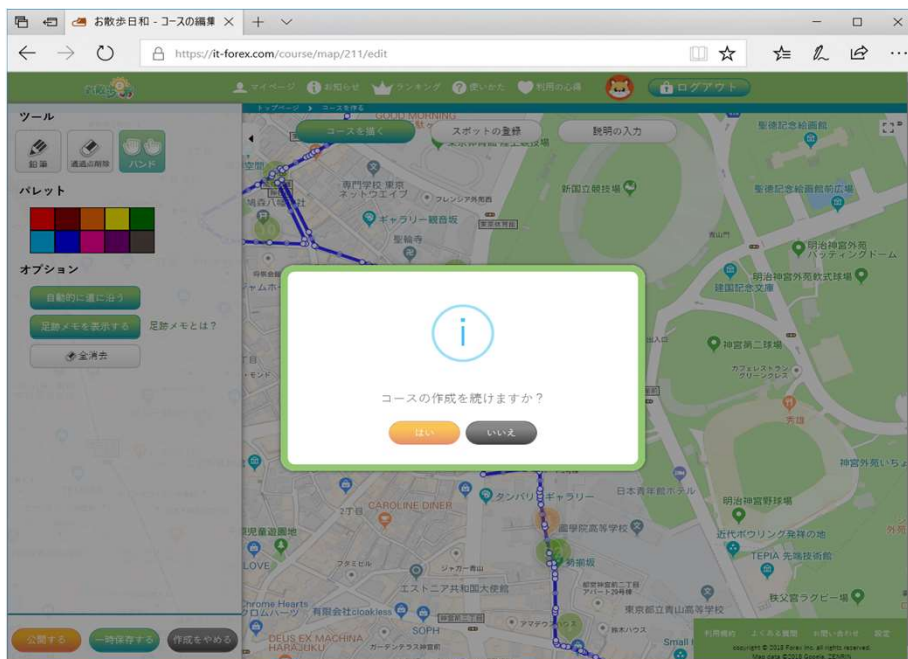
お散歩日和 - コースの編集 ×
https://it-forex.com/course/map/211/edit

マイページ お知らせ ランキング 使いかた 利用の心得 ログアウト

ツール
鉛筆
通過点削除
ハンド
パレット
オプション
自動的に道に沿う
足跡メモを表示する 足跡メモとは？
全消去

公開する 一時保存する 作成をやめる

トップページ › コースを描く
コースを描く スポットの登録 説明の入力

コースの作成を続けますか？
はい いいえ

聖徳記念絵画館
新国立競技場
聖徳記念絵画館前広場
専門学校 東京ネットワエイブ
ギャラリー観音坂
明治神宮外苑バッティングドーム
明治神宮外苑軟式球場
建国記念文庫
神宮第二球場
日本青年館ホテル
明治神宮野球場
近代ボウリング発祥の地
TEPIA 先端技術館
秩父宮ラグビー場
タンバリンギャラリー
國學院高等学校
CAROLINE DINER
エストニア共和国大使館
東京都立青山高等学校
DEUS EX MACHINA HARAJUKU
有限会社cloakless
SOPH
GOOD MORNING
神宮外苑いちょう
利用規約 よくある質問 お問い合わせ 設定
copyright © 2018 Forex inc. all rights reserved.
Map data ©2018 Google, ZENRIN